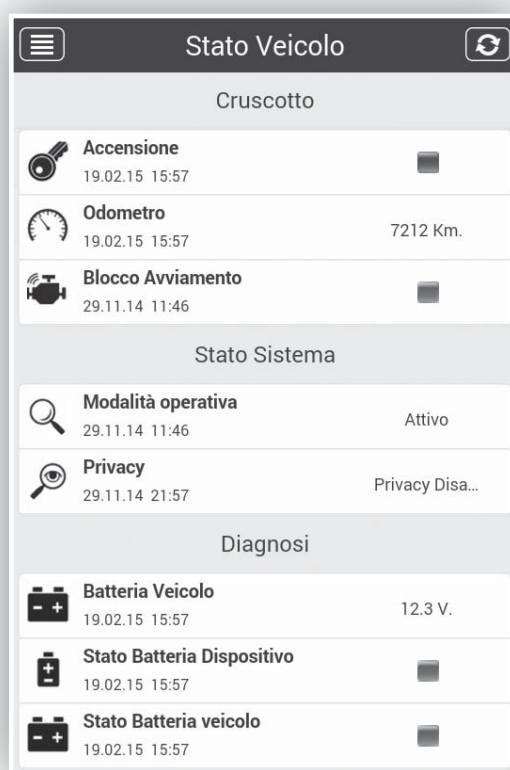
Stato Veicolo

Cruscotto

Accensione
19.02.15 15:57

Odometro
19.02.15 15:57
7212 Km.

Blocco Avviamento
29.11.14 11:46

Stato Sistema

Modalità operativa
29.11.14 11:46
Attivo

Privacy
29.11.14 21:57
Privacy Disa...

Diagnosi

Batteria Veicolo
19.02.15 15:57
12.3 V.

Stato Batteria Dispositivo
19.02.15 15:57

Stato Batteria veicolo
19.02.15 15:57